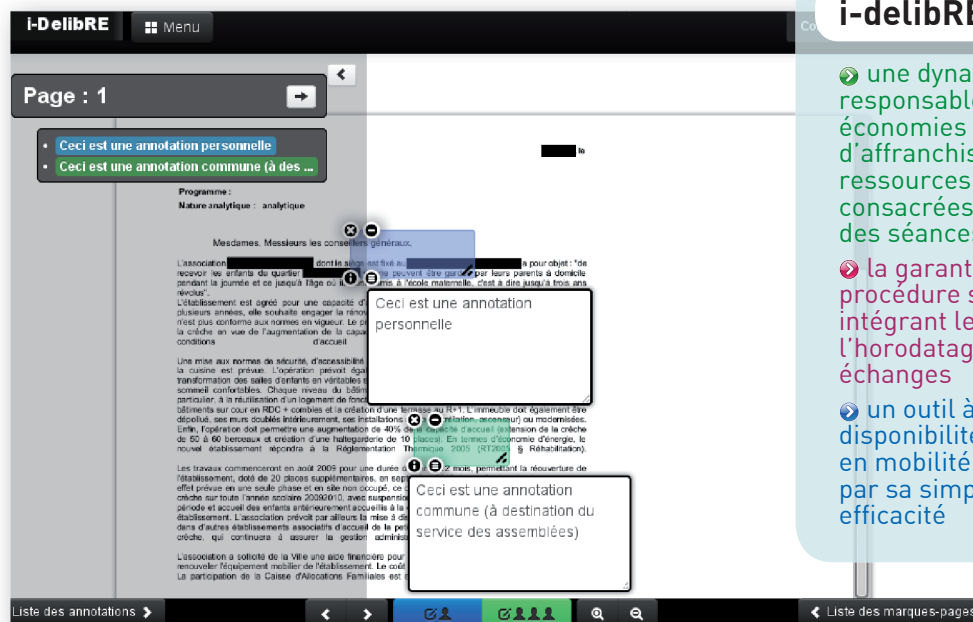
i-DelibRE Menu

Page : 1

Ceci est une annotation personnelle
Ceci est une annotation commune (à des ...

Programme :
Nature analytique : analytique

Mesdames, Messieurs les conseillers généraux,

L'association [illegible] dont le siège est fixé au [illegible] a pour objet : "de recevoir les enfants du quartier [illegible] ne peuvent être gardés par leurs parents à domicile pendant la journée et ce jusqu'à l'âge où ils entrent à l'école maternelle, c'est à dire jusqu'à trois ans révolus".
L'établissement est agréé pour une capacité d'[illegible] plusieurs années, elle souhaite engager la rénov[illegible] n'est plus conforme aux normes en vigueur. Le p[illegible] la crèche en vue de l'augmentation de la capa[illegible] conditions d'accueil

Une mise aux normes de sécurité, d'accessibilit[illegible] la cuisine est prévue. L'opération prévoit éga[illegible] transformation des salles d'enfants en véritables s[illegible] sommeil confortables. Chaque niveau du bâtim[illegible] particulier, à la réutilisation d'un logement de fonc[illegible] bâtiments sur cour en RDC + combles et la création d'une terrasse au R+1. L'immeuble doit également être dépollué, ses murs doublés intérieurement, ses installations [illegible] ventilation, ascenseur) ou modernisées. Enfin, l'opération doit permettre une augmentation de 40% de la capacité d'accueil (extension de la crèche de 50 à 60 berceaux et création d'une haltegarderie de 10 places). En termes d'économie d'énergie, le nouvel établissement répondra à la Réglementation Thermique 2005 (RT2005 § Réhabilitation).

Les travaux commenceront en août 2009 pour une durée d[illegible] mois, permettant la réouverture de l'établissement, doté de 20 places supplémentaires, en sept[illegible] effet prévue en une seule phase et en site non occupé, ce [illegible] crèche sur toute l'année scolaire 2009/2010, avec suspensio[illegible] période et accueil des enfants antérieurement accueillis à la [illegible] établissement. L'association prévoit par ailleurs la mise à di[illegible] dans d'autres établissements associatifs d'accueil de la peti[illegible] crèche, qui continuera à assurer la gestion administ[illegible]

L'association a sollicité de la Ville une aide financière pour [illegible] renouveler l'équipement mobilier de l'établissement. Le coût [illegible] La participation de la Caisse d'Allocations Familiales est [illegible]

Ceci est une annotation personnelle

Ceci est une annotation commune (à destination du service des assemblées)

Liste des annotations
Liste des marques-pages

i-delibRE
une dyna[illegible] responsabl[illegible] économies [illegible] d'affranchis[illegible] ressources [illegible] consacrées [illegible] des séances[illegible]
la garant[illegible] procédure s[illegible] intégrant le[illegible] l'horodatag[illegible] échanges
un outil à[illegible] disponibilit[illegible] en mobilité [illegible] par sa simp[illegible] efficacité